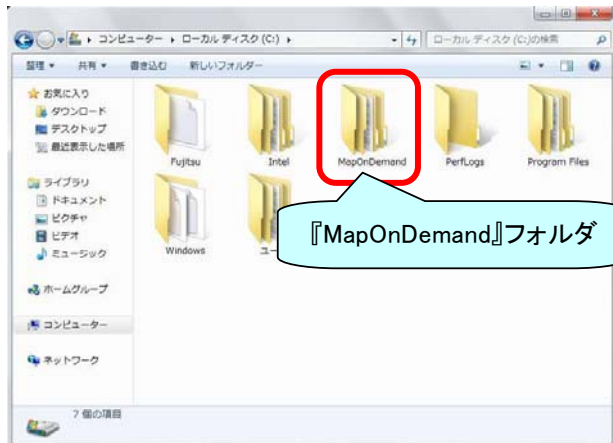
▸ コンピューター ▸ ローカル ディスク (C:) ▸
ローカル ディスク (C:)の検索
整理 ▾ 共有 ▾ 書き込む 新しいフォルダー
お気に入り
ダウンロード
デスクトップ
最近表示した場所
ライブラリ
ドキュメント
ピクチャ
ビデオ
ミュージック
ホームグループ
コンピューター
ネットワーク
Fujitsu
Intel
MapOnDemand
PerfLogs
Program Files
Windows
ユー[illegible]
『MapOnDemand』フォルダ
7 個の項目